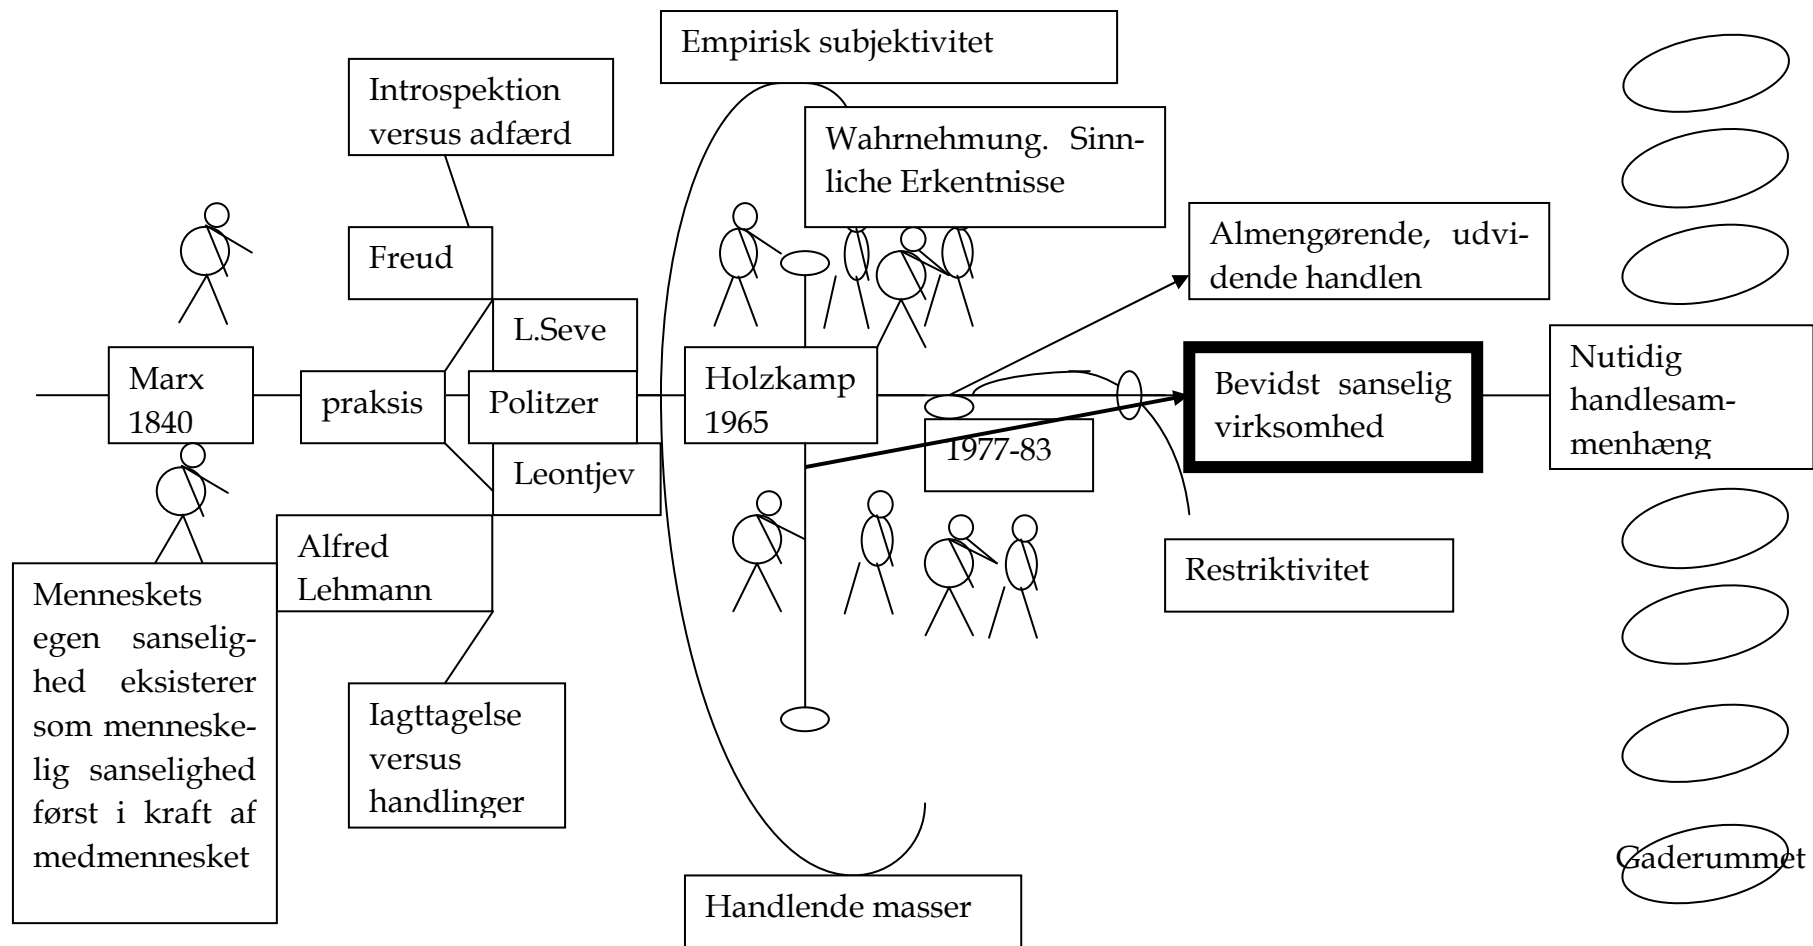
Empirisk subjektivitet

Introspektion versus adfærd

Wahrnehmung. Sinnliche Erkentnisse

Freud

Almengørende, udvidende handlen

L.Seve

Marx 1840

praksis

Politzer

Holzkamp 1965

Bevidst sanselig virksomhed

Nutidig handlesammenhæng

1977-83

Leontjev

Alfred Lehmann

Restriktivitet

Menneskets egen sanselighed eksisterer som menneskelig sanselighed først i kraft af medmennesket

Iagttagelse versus handlinger

Gaderummet

Handlende masser